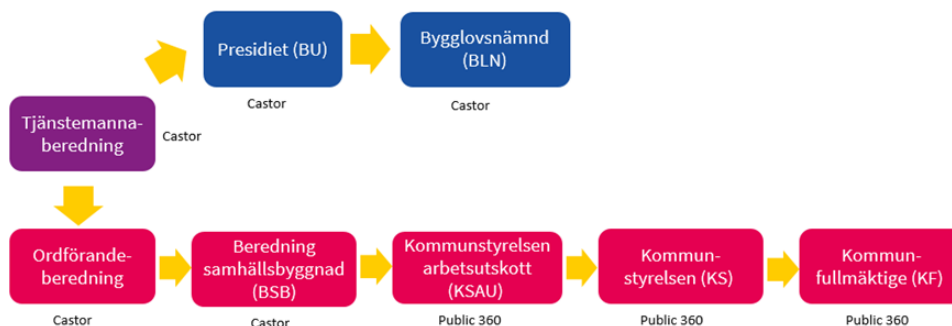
Presidiet (BU)

Castor

Bygglovsnämnd (BLN)

Castor

Tjänstemanna-beredning

Castor

Ordförande-beredning

Castor

Beredning samhällsbyggnad (BSB)

Castor

Kommunstyrelsen arbetsutskott (KSAU)

Public 360

Kommun-styrelsen (KS)

Public 360

Kommun-fullmäktige (KF)

Public 360